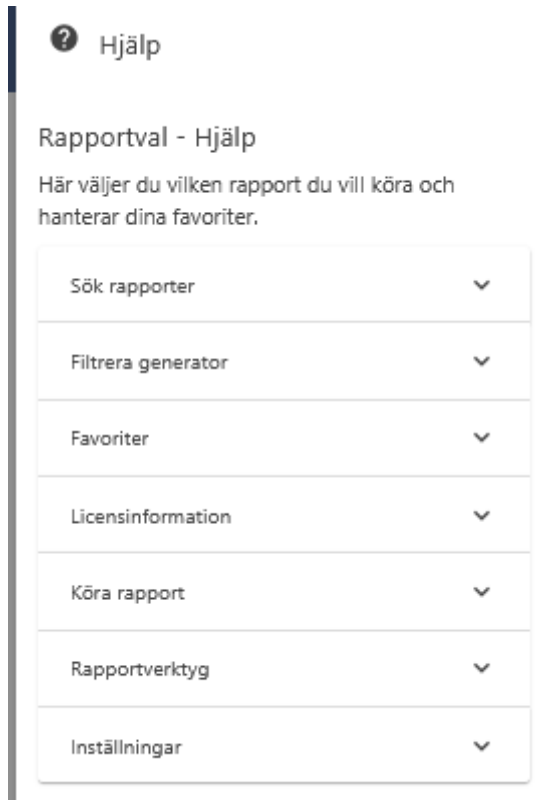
Hjälp

Rapportval - Hjälp

Här väljer du vilken rapport du vill köra och hanterar dina favoriter.

Sök rapporter

Filtrera generator

Favoriter

Licensinformation

Köra rapport

Rapportverktyg

Inställningar